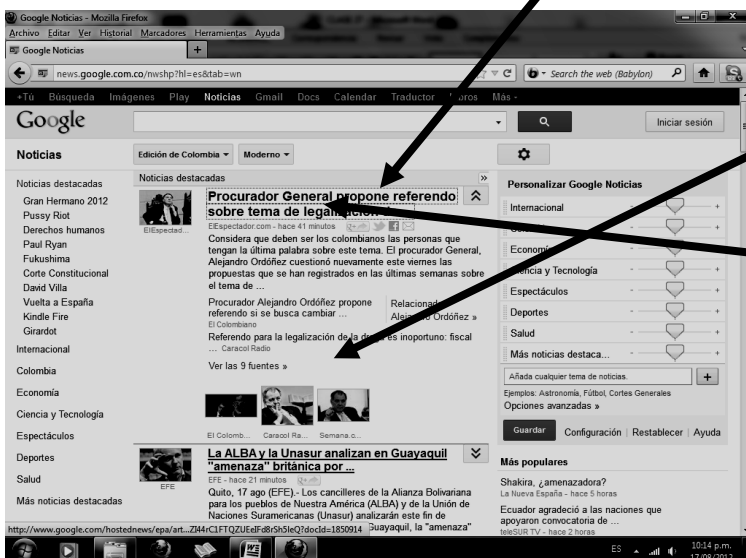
Google Noticias - Mozilla Firefox
Archivo Editar Ver Historial Marcadores Herramientas Ayuda
Google Noticias
news.google.com.co/nwshp?hl=es&tab=wn
Search the web (Babylon)
+Tú Búsqueda Imágenes Play Noticias Gmail Docs Calendar Traductor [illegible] Más
Google
Iniciar sesión
Noticias
Edición de Colombia
Moderno
Noticias destacadas
Noticias destacadas
Gran Hermano 2012
Pussy Riot
Derechos humanos
Paul Ryan
Fukushima
Corte Constitucional
David Villa
Vuelta a España
Kindle Fire
Girardot
Internacional
Colombia
Economía
Ciencia y Tecnología
Espectáculos
Deportes
Salud
Más noticias destacadas

Procurador General propone referendo sobre tema de legali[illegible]
ElEspectad...
ElEspectador.com - hace 41 minutos
Considera que deben ser los colombianos las personas que tengan la última palabra sobre este tema. El procurador General, Alejandro Ordóñez cuestionó nuevamente este viernes las propuestas que se han registrado en las últimas semanas sobre el tema de ...
Procurador Alejandro Ordóñez propone referendo si se busca cambiar ...
El Colombiano
Relaciona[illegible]
Alejan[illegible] Ordóñez »
Referendo para la legalización de la d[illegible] es inoportuno: fiscal
... Caracol Radio
Ver las 9 fuentes »
El Colomb... Caracol Ra... Semana.c...

La ALBA y la Unasur analizan en Guayaquil "amenaza" británica por ...
EFE
EFE - hace 21 minutos
Quito, 17 ago (EFE).- Los cancilleres de la Alianza Bolivariana para los pueblos de Nuestra América (ALBA) y de la Unión de Naciones Suramericanas (Unasur) analizarán este fin de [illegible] Guayaquil, la "amenaza"

Personalizar Google Noticias
Internacional
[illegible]
Econom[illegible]
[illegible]ncia y Tecnología
Espectáculos
Deportes
Salud
Más noticias destaca...
Añada cualquier tema de noticias.
+
Ejemplos: Astronomía, Fútbol, Cortes Generales
Opciones avanzadas »
Guardar
Configuración | Restablecer | Ayuda
Más populares
Shakira, ¿amenazadora?
La Nueva España - hace 5 horas
Ecuador agradeció a las naciones que apoyaron convocatoria de ...
teleSUR TV - hace 2 horas
http://www.google.com/hostednews/epa/art...ZJ4rC1FTQZUEeIFd8rSh5IeQ?docId=1850914
ES
10:14 p.m.
17/08/2012